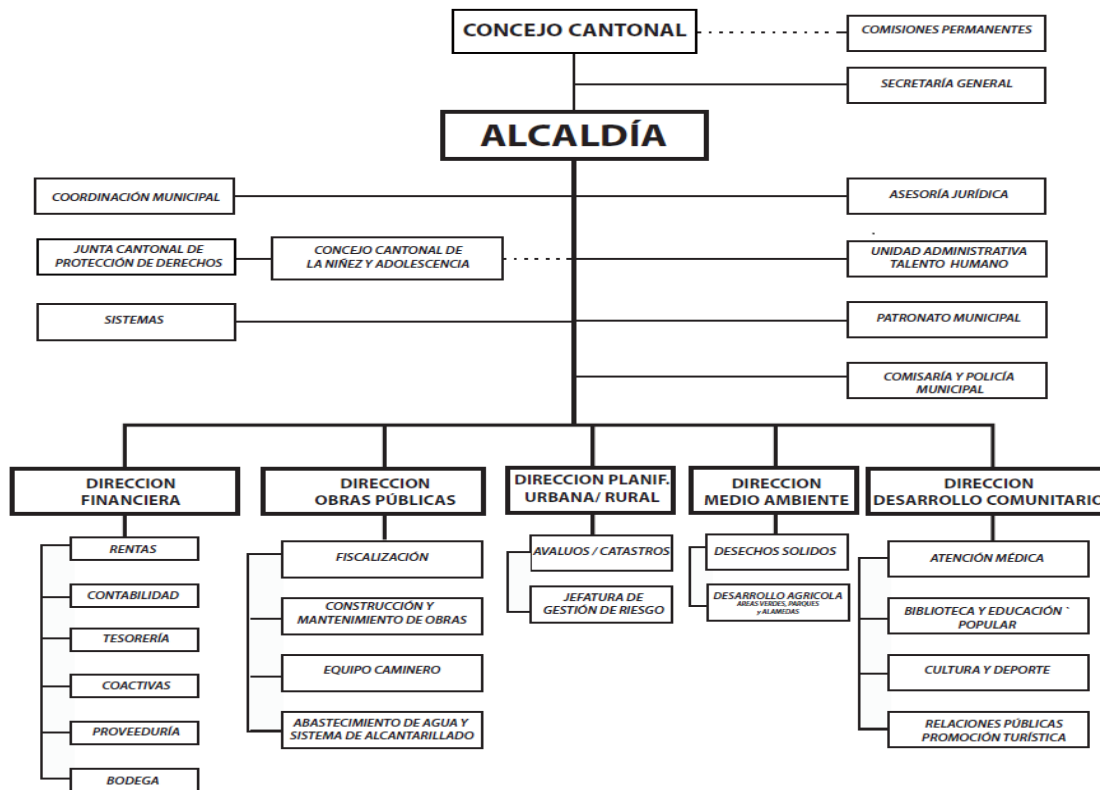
CONCEJO CANTONAL

COMISIONES PERMANENTES

SECRETARÍA GENERAL

ALCALDÍA

COORDINACIÓN MUNICIPAL

ASESORÍA JURÍDICA

JUNTA CANTONAL DE PROTECCIÓN DE DERECHOS

CONCEJO CANTONAL DE LA NIÑEZ Y ADOLESCENCIA

UNIDAD ADMINISTRATIVA TALENTO HUMANO

SISTEMAS

PATRONATO MUNICIPAL

COMISARÍA Y POLICÍA MUNICIPAL

DIRECCION FINANCIERA

RENTAS

CONTABILIDAD

TESORERÍA

COACTIVAS

PROVEEDURÍA

BODEGA

DIRECCION OBRAS PÚBLICAS

FISCALIZACIÓN

CONSTRUCCIÓN Y MANTENIMIENTO DE OBRAS

EQUIPO CAMINERO

ABASTECIMIENTO DE AGUA Y SISTEMA DE ALCANTARILLADO

DIRECCION PLANIF. URBANA/ RURAL

AVALUOS / CATASTROS

JEFATURA DE GESTIÓN DE RIESGO

DIRECCION MEDIO AMBIENTE

DESECHOS SOLIDOS

DESARROLLO AGRICOLA AREAS VERDES, PARQUES y ALAMEDAS

DIRECCION DESARROLLO COMUNITARIO

ATENCIÓN MÉDICA

BIBLIOTECA Y EDUCACIÓN ` POPULAR

CULTURA Y DEPORTE

RELACIONES PÚBLICAS PROMOCIÓN TURÍSTICA